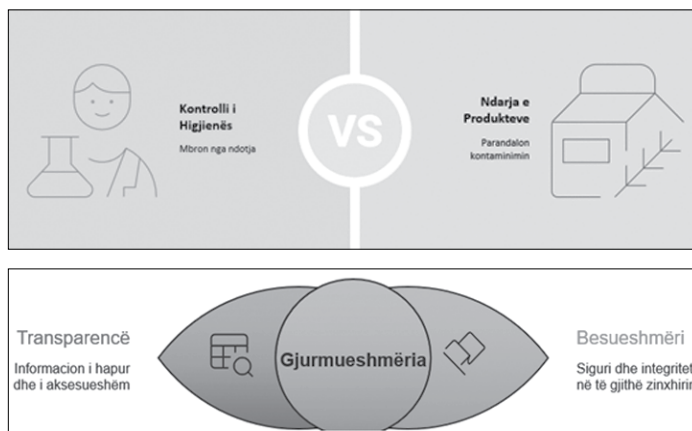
Kontrolli i Higjienës

Mbron nga ndotja

VS

Ndarja e Produkteve

Parandalon kontaminimin

Transparencë

Informacion i hapur dhe i aksesueshëm

Gjurmueshmëria

Besueshmëri

Siguri dhe integritet në të gjithë zinxhirin